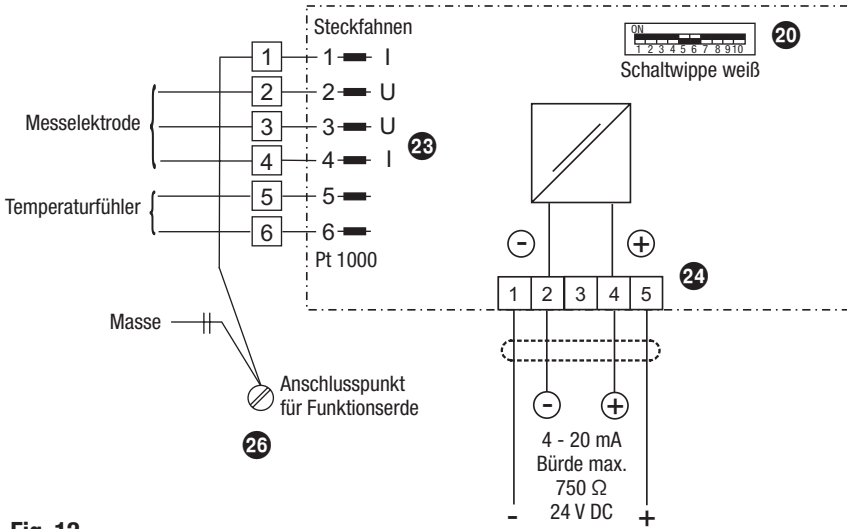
Steckfahnen

ON
1 2 3 4 5 6 7 8 9 10

20

Schaltwippe weiß

1 1 I
2 2 U
3 3 U
4 4 I
5 5
6 6

Messelektrode

Temperaturfühler

23

Pt 1000

-
+

24

1 2 3 4 5

Masse

Anschlusspunkt für Funktionserde

26

-
+

4 - 20 mA
Bürde max.
750 Ω
24 V DC

-
+

Fig. 12